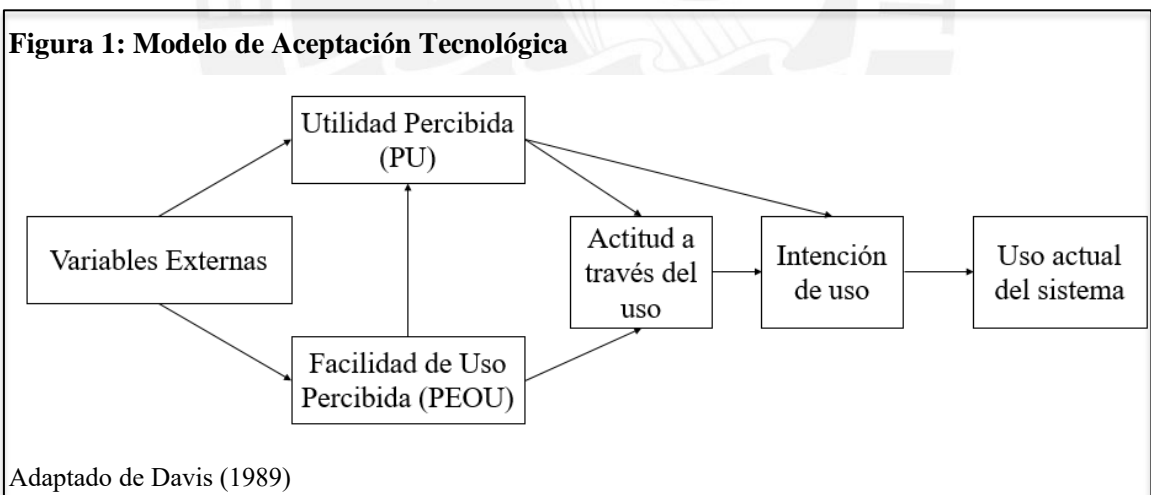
**Figura 1: Modelo de Aceptación Tecnológica**

Utilidad Percibida (PU)

Variables Externas

Actitud a través del uso

Intención de uso

Uso actual del sistema

Facilidad de Uso Percibida (PEOU)

Adaptado de Davis (1989)